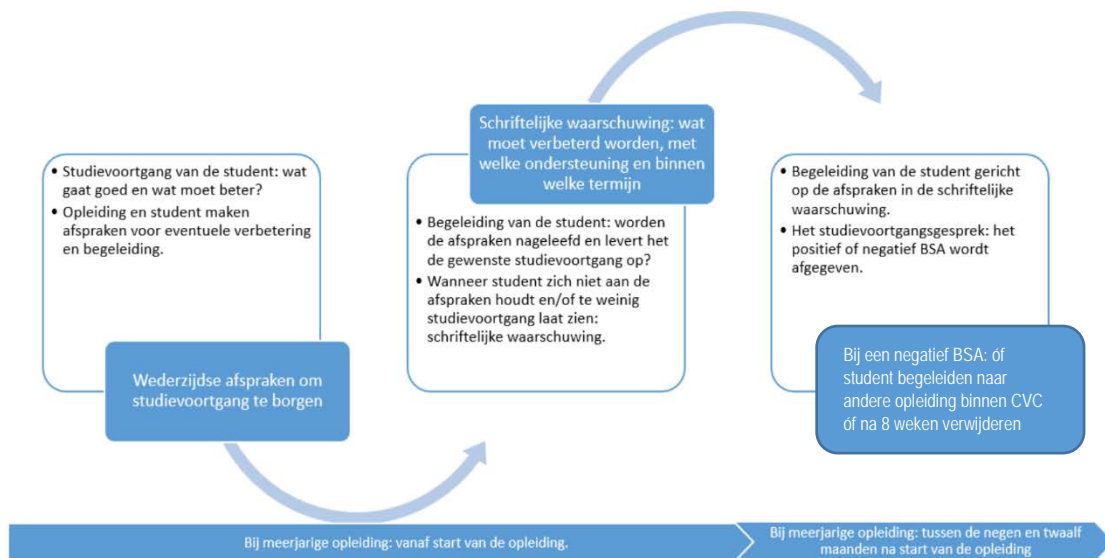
• Studievoortgang van de student: wat gaat goed en wat moet beter?
• Opleiding en student maken afspraken voor eventuele verbetering en begeleiding.

Wederzijdse afspraken om studievoortgang te borgen

Schriftelijke waarschuwing: wat moet verbeterd worden, met welke ondersteuning en binnen welke termijn

• Begeleiding van de student: worden de afspraken nageleefd en levert het de gewenste studievoortgang op?
• Wanneer student zich niet aan de afspraken houdt en/of te weinig studievoortgang laat zien: schriftelijke waarschuwing.

• Begeleiding van de student gericht op de afspraken in de schriftelijke waarschuwing.
• Het studievoortgangsgesprek: het positief of negatief BSA wordt afgegeven.

Bij een negatief BSA: óf student begeleiden naar andere opleiding binnen CVC óf na 8 weken verwijderen

Bij meerjarige opleiding: vanaf start van de opleiding.

Bij meerjarige opleiding: tussen de negen en twaalf maanden na start van de opleiding